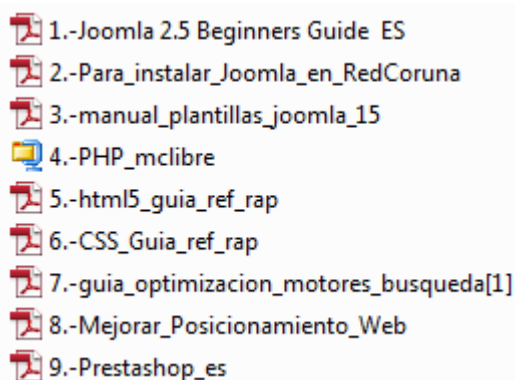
1.-Joomla 2.5 Beginners Guide ES
2.-Para_instalar_Joomla_en_RedCoruna
3.-manual_plantillas_joomla_15
4.-PHP_mclibre
5.-html5_guia_ref_rap
6.-CSS_Guia_ref_rap
7.-guia_optimizacion_motores_busqueda[1]
8.-Mejorar_Posicionamiento_Web
9.-Prestashop_es